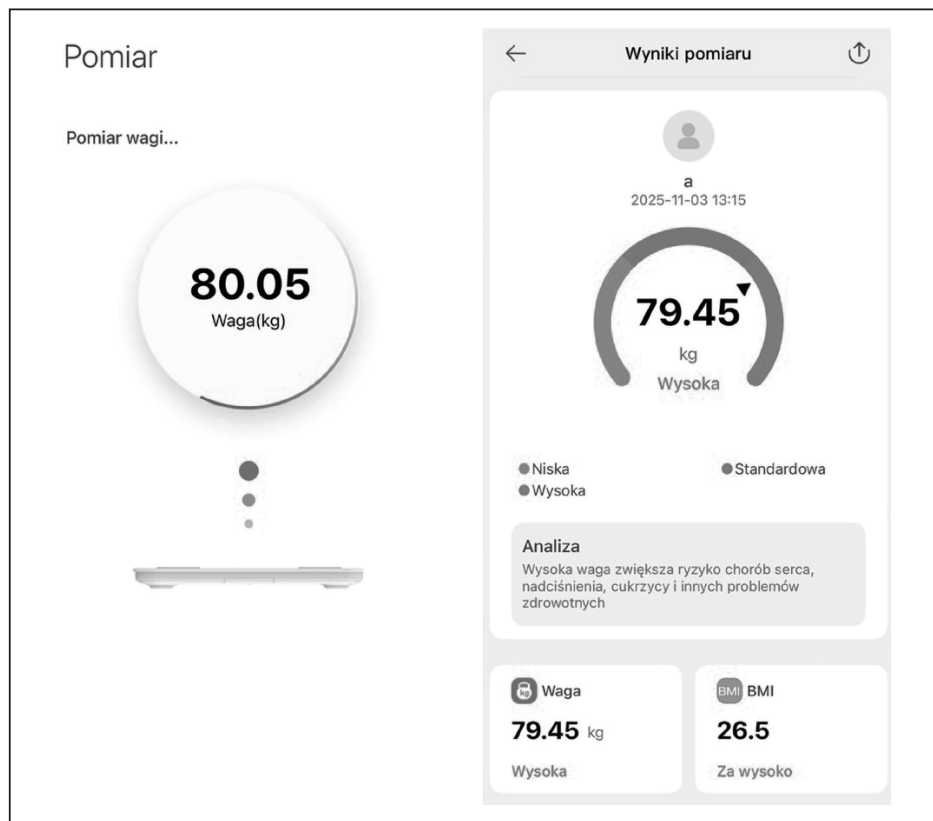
Pomiar

Pomiar wagi...

80.05
Waga(kg)

Wyniki pomiaru

a
2025-11-03 13:15

79.45
kg
Wysoka

Niska
Standardowa
Wysoka

Analiza
Wysoka waga zwiększa ryzyko chorób serca, nadciśnienia, cukrzycy i innych problemów zdrowotnych

kg Waga
79.45 kg
Wysoka

BMI BMI
26.5
Za wysoko